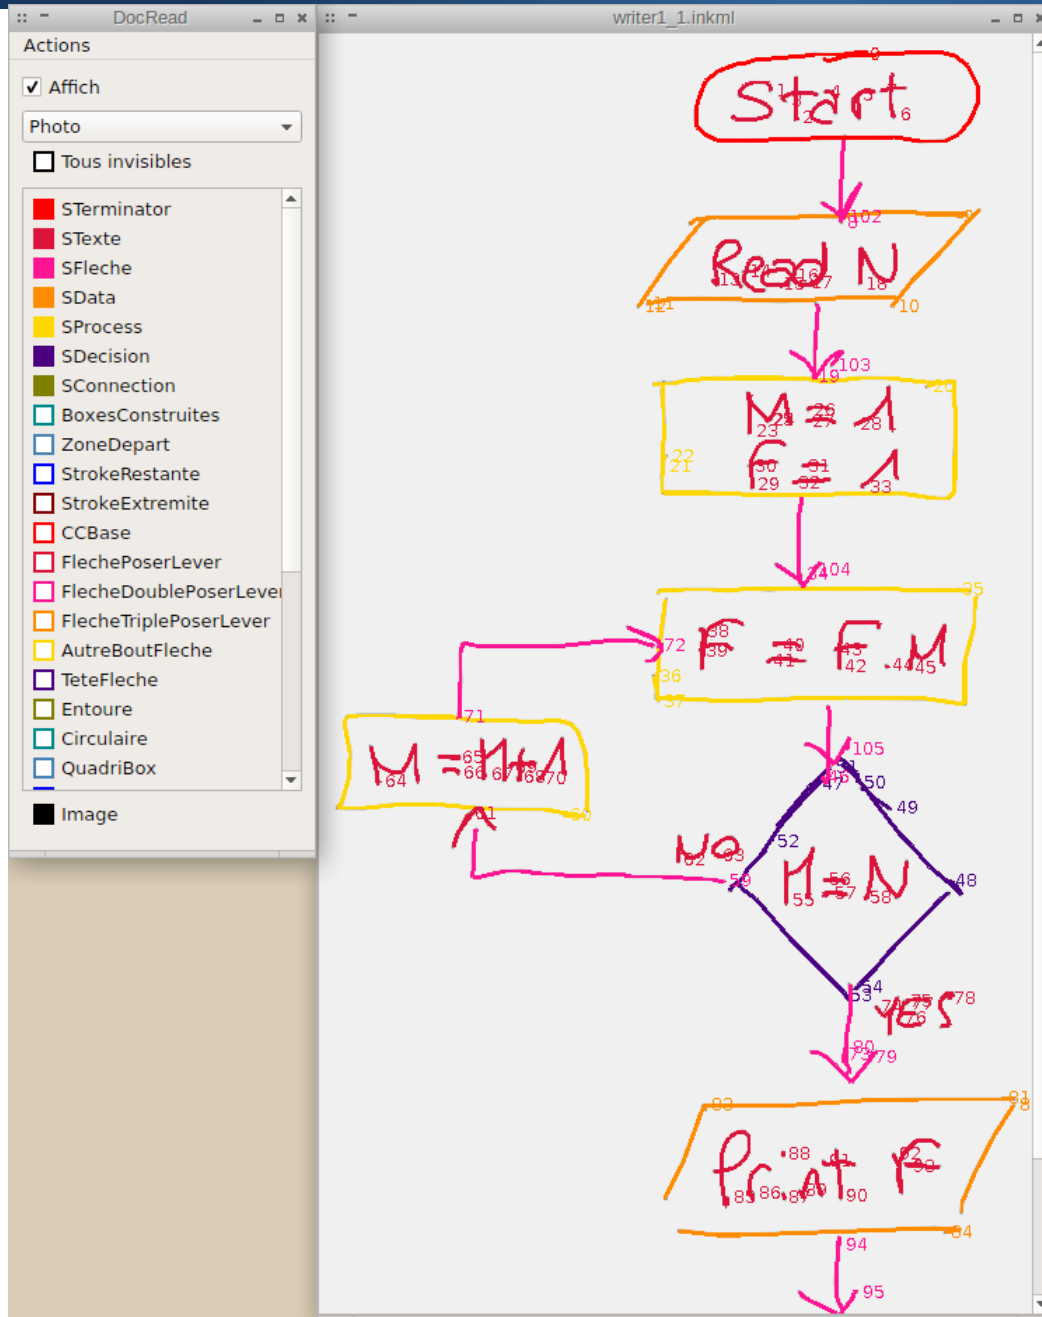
DocRead

Actions

Affich

Photo

Tous invisibles

STerminator
STexte
SFleche
SData
SProcess
SDecision
SConnection
BoxesConstruites
ZoneDepart
StrokeRestante
StrokeExtremite
CCBase
FlechePoserLever
FlecheDoublePoserLever
FlecheTriplePoserLever
AutreBoutFleche
TeteFleche
Entoure
Circulaire
QuadriBox

Image

writer1_1.inkml

Start

Read N

M = 1
F = 1

F = F.M

M = M+1

NO

M = N

YES

Print F